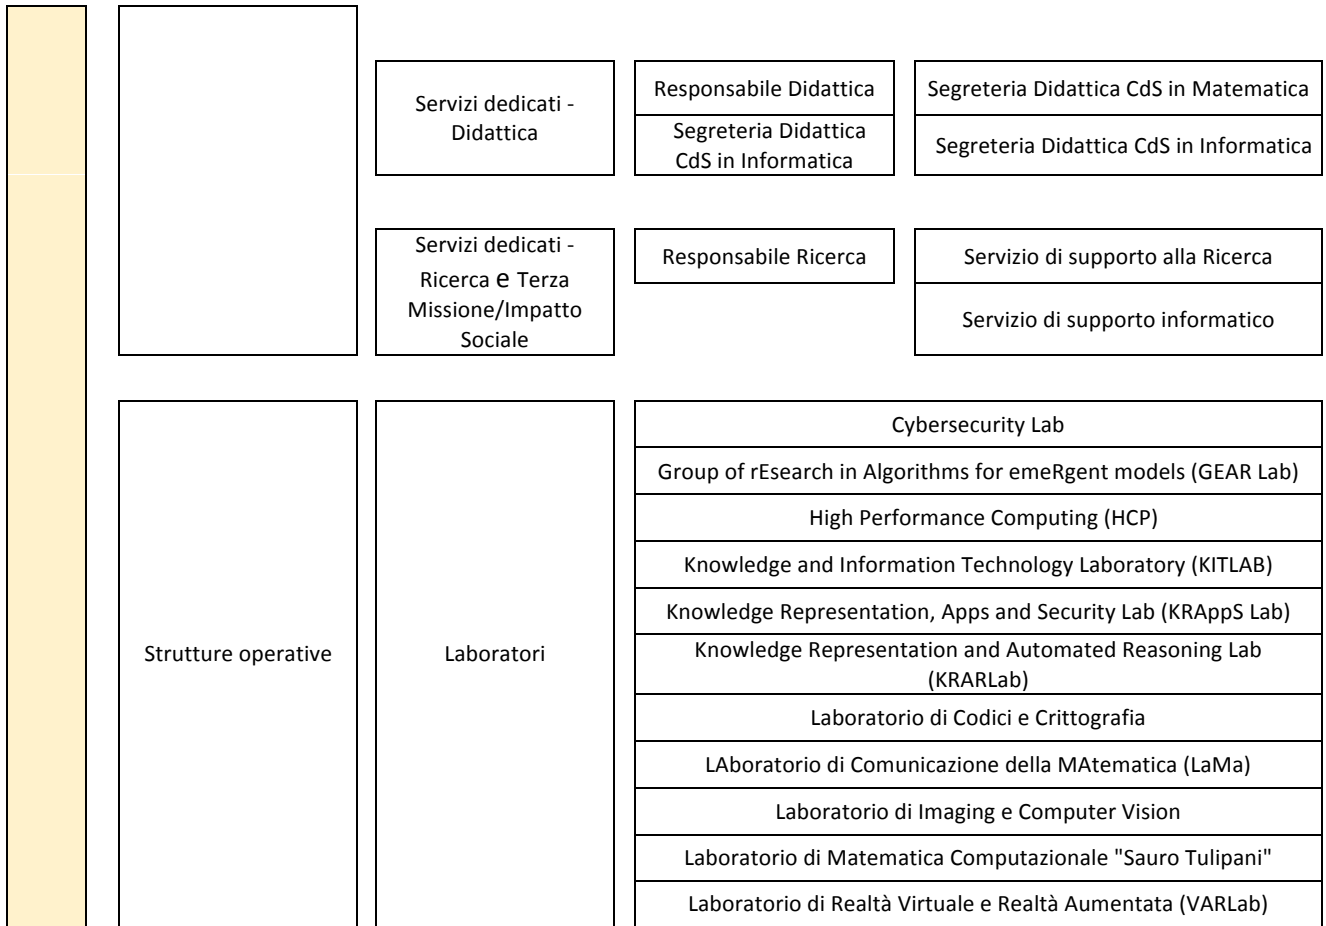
Servizi dedicati - Didattica

Responsabile Didattica

Segreteria Didattica CdS in Informatica

Segreteria Didattica CdS in Matematica

Segreteria Didattica CdS in Informatica

Servizi dedicati - Ricerca e Terza Missione/Impatto Sociale

Responsabile Ricerca

Servizio di supporto alla Ricerca

Servizio di supporto informatico

Strutture operative

Laboratori

Cybersecurity Lab

Group of rEsearch in Algorithms for emeRgent models (GEAR Lab)

High Performance Computing (HCP)

Knowledge and Information Technology Laboratory (KITLAB)

Knowledge Representation, Apps and Security Lab (KRAppS Lab)

Knowledge Representation and Automated Reasoning Lab (KRARLab)

Laboratorio di Codici e Crittografia

LAboratorio di Comunicazione della MAtematica (LaMa)

Laboratorio di Imaging e Computer Vision

Laboratorio di Matematica Computazionale "Sauro Tulipani"

Laboratorio di Realtà Virtuale e Realtà Aumentata (VARLab)